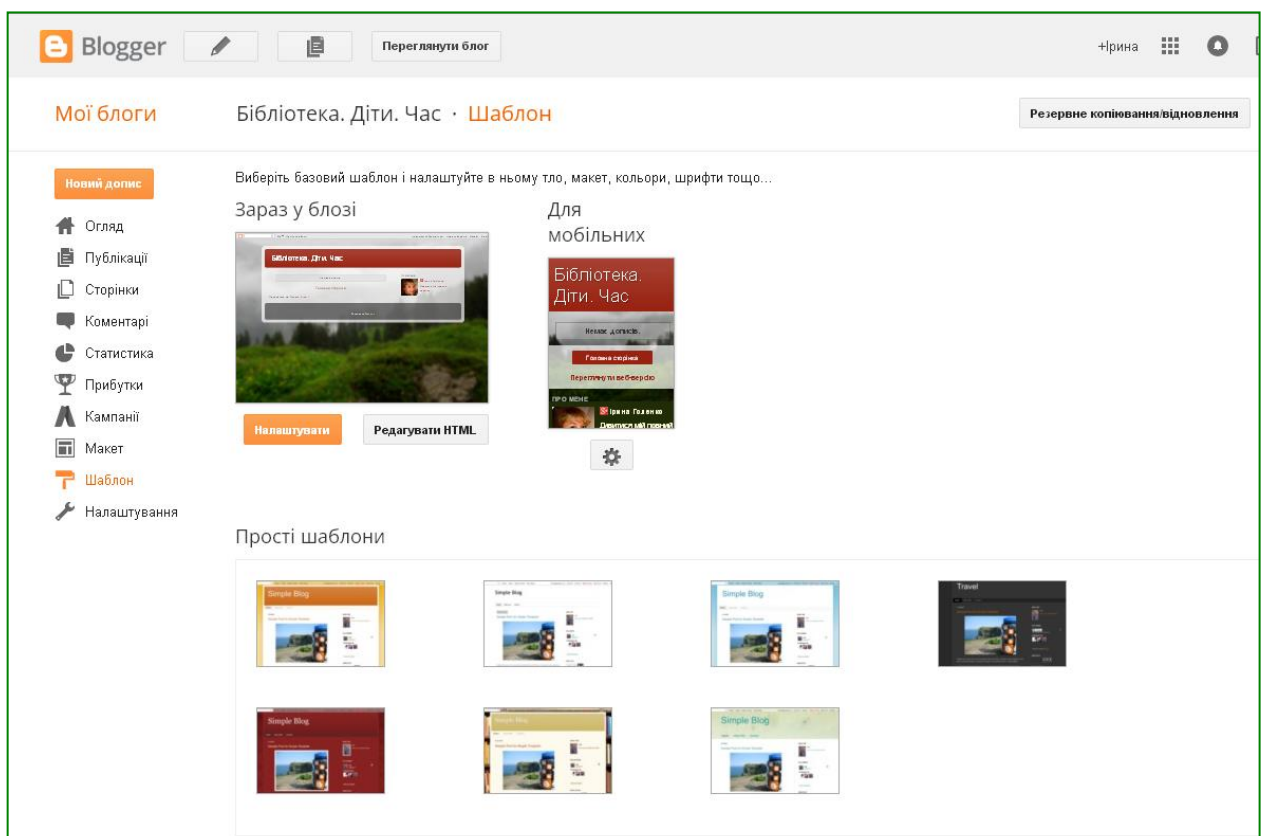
Blogger

Переглянути блог

+Ірина

Мої блоги

Бібліотека. Діти. Час · Шаблон

Резервне копіювання/відновлення

Новий допис

Огляд

Публікації

Сторінки

Коментарі

Статистика

Прибутки

Кампанії

Макет

Шаблон

Налаштування

Виберіть базовий шаблон і налаштуйте в ньому тло, макет, кольори, шрифти тощо...

Зараз у блозі

Бібліотека. Діти. Час

Налаштувати

Редагувати HTML

Для мобільних

Бібліотека. Діти. Час

Немає дописів.

Головна сторінка

Переглянути веб-версію

ПРО МЕНЕ

Ірина Голенко

Дивитися мій повний

Прості шаблони

Simple Blog

Simple Blog

Travel

Simple Blog

Simple Blog

Simple Blog